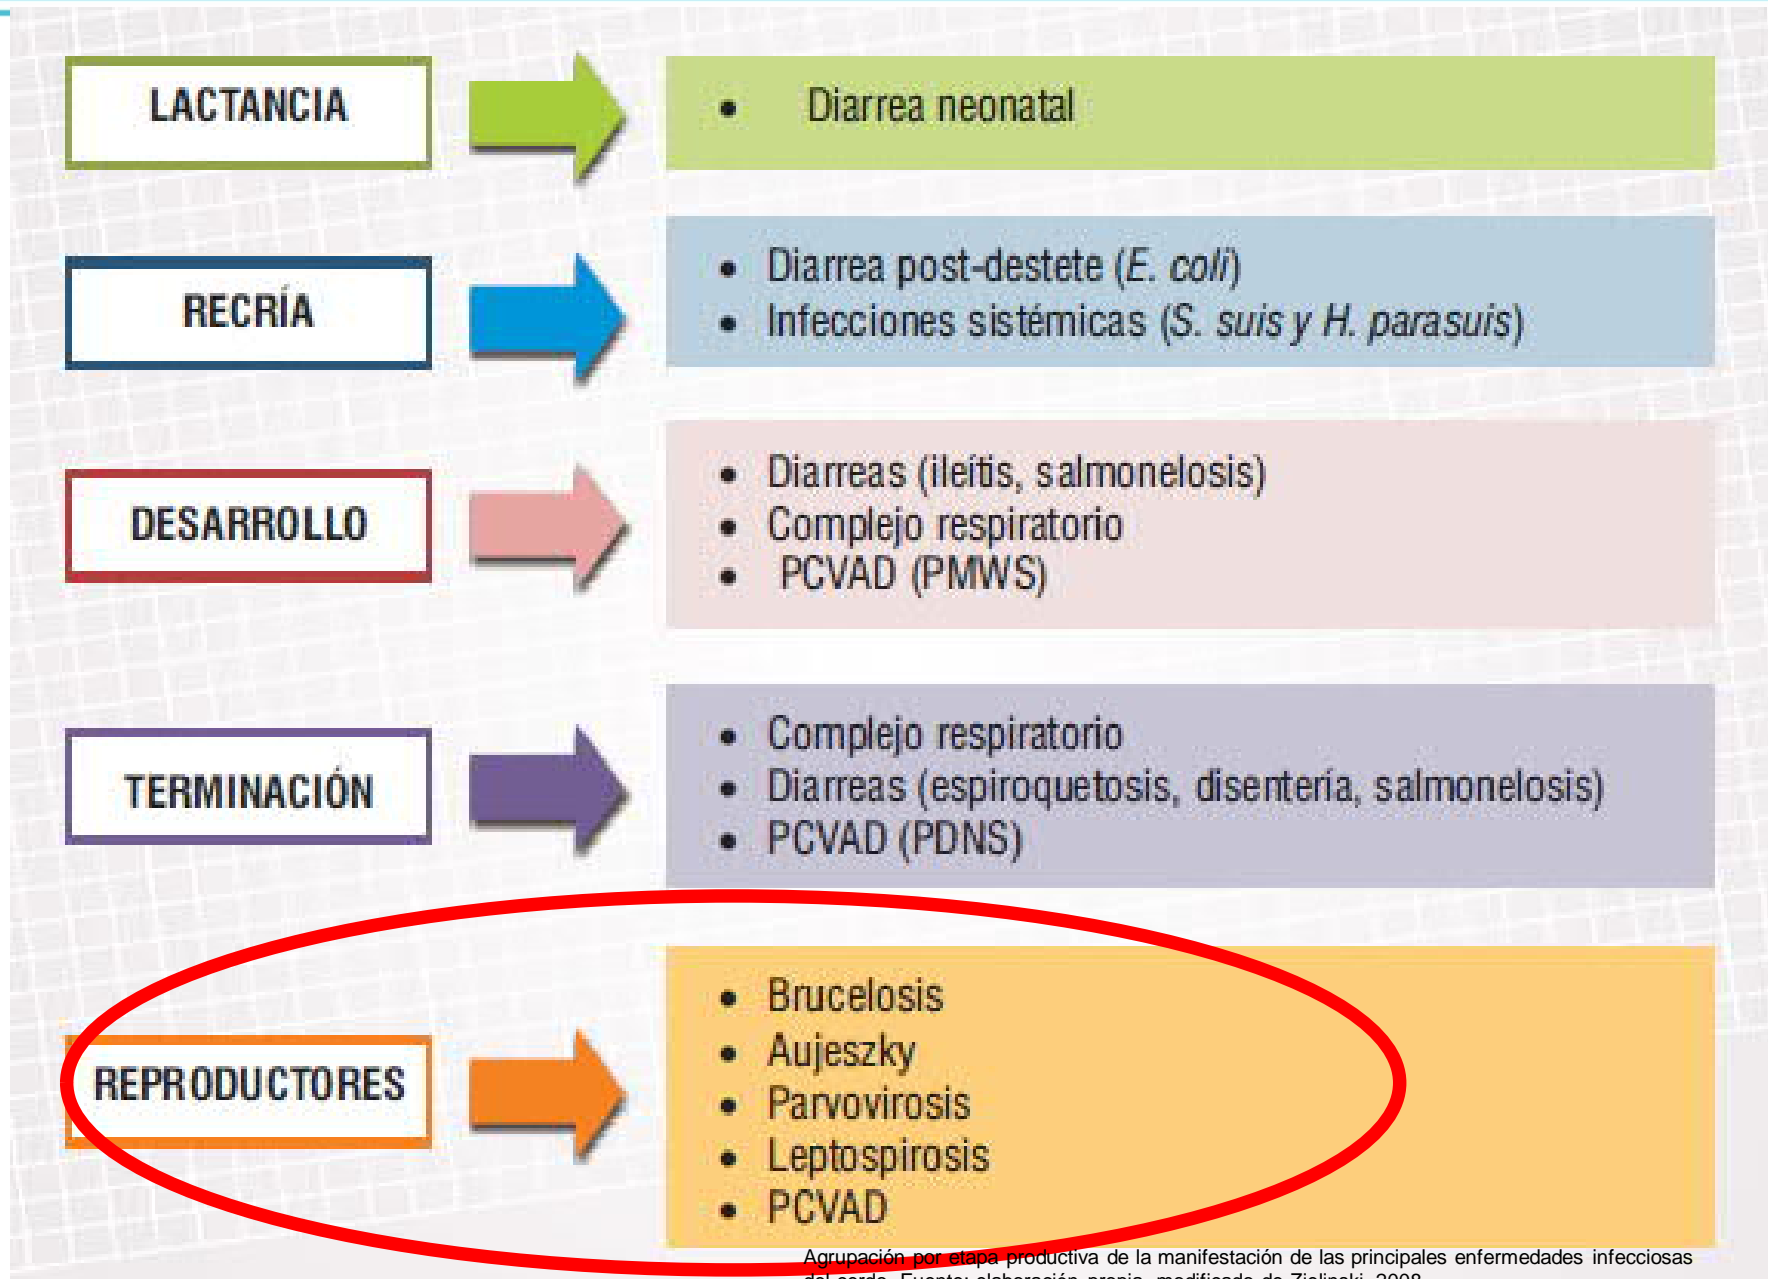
LACTANCIA

• Diarrea neonatal

RECRÍA

• Diarrea post-destete (*E. coli*)
• Infecciones sistémicas (*S. suis y H. parasuis*)

DESARROLLO

• Diarreas (ileítis, salmonelosis)
• Complejo respiratorio
• PCVAD (PMWS)

TERMINACIÓN

• Complejo respiratorio
• Diarreas (espiroquetosis, disentería, salmonelosis)
• PCVAD (PDNS)

REPRODUCTORES

• Brucelosis
• Aujeszky
• Parvovirosis
• Leptospirosis
• PCVAD

Agrupación por etapa productiva de la manifestación de las principales enfermedades infecciosas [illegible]